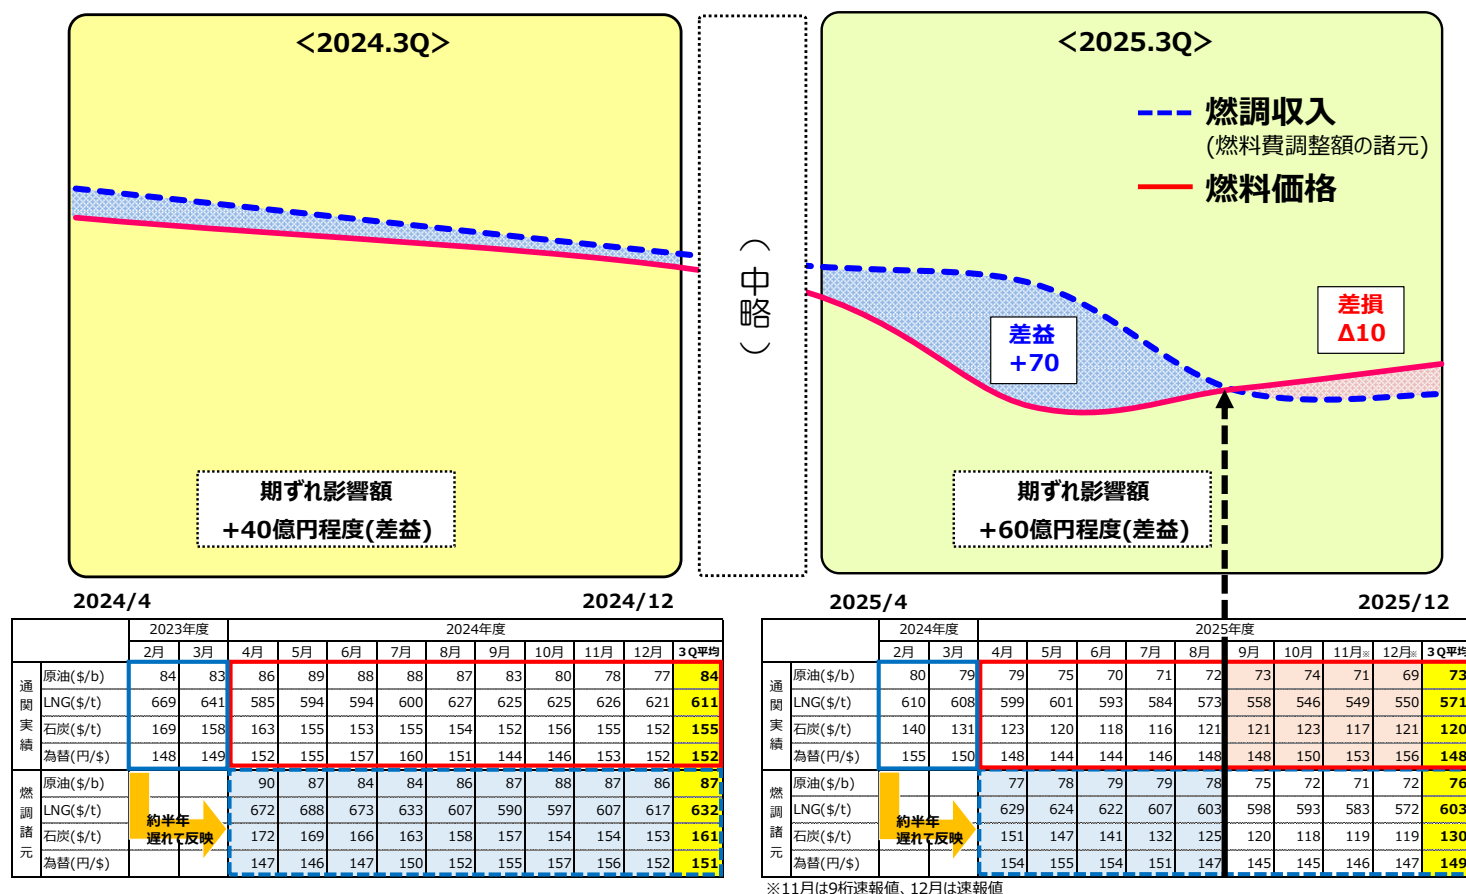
＜2024.3Q＞

期ずれ影響額
+40億円程度(差益)

2024/4　2024/12

（中略）

＜2025.3Q＞

燃調収入
(燃料費調整額の諸元)
燃料価格

差益
+70

差損
Δ10

期ずれ影響額
+60億円程度(差益)

2025/4　2025/12

| | | 2023年度 2月 | 3月 | 2024年度 4月 | 5月 | 6月 | 7月 | 8月 | 9月 | 10月 | 11月 | 12月 | 3Q平均 |
|---|---|---|---|---|---|---|---|---|---|---|---|---|---|
| 通関実績 | 原油($/b) | 84 | 83 | 86 | 89 | 88 | 88 | 87 | 83 | 80 | 78 | 77 | 84 |
| | LNG($/t) | 669 | 641 | 585 | 594 | 594 | 600 | 627 | 625 | 625 | 626 | 621 | 611 |
| | 石炭($/t) | 169 | 158 | 163 | 155 | 153 | 155 | 154 | 152 | 156 | 155 | 152 | 155 |
| | 為替(円/$) | 148 | 149 | 152 | 155 | 157 | 160 | 151 | 144 | 146 | 153 | 152 | 152 |
| 燃調諸元 | 原油($/b) | 約半年遅れて反映 | | 90 | 87 | 84 | 84 | 86 | 87 | 88 | 87 | 86 | 87 |
| | LNG($/t) | | | 672 | 688 | 673 | 633 | 607 | 590 | 597 | 607 | 617 | 632 |
| | 石炭($/t) | | | 172 | 169 | 166 | 163 | 158 | 157 | 154 | 154 | 153 | 161 |
| | 為替(円/$) | | | 147 | 146 | 147 | 150 | 152 | 155 | 157 | 156 | 152 | 151 |

| | | 2024年度 2月 | 3月 | 2025年度 4月 | 5月 | 6月 | 7月 | 8月 | 9月 | 10月 | 11月※ | 12月※ | 3Q平均 |
|---|---|---|---|---|---|---|---|---|---|---|---|---|---|
| 通関実績 | 原油($/b) | 80 | 79 | 79 | 75 | 70 | 71 | 72 | 73 | 74 | 71 | 69 | 73 |
| | LNG($/t) | 610 | 608 | 599 | 601 | 593 | 584 | 573 | 558 | 546 | 549 | 550 | 571 |
| | 石炭($/t) | 140 | 131 | 123 | 120 | 118 | 116 | 121 | 121 | 123 | 117 | 121 | 120 |
| | 為替(円/$) | 155 | 150 | 148 | 144 | 144 | 146 | 148 | 148 | 150 | 153 | 156 | 148 |
| 燃調諸元 | 原油($/b) | 約半年遅れて反映 | | 77 | 78 | 79 | 79 | 78 | 75 | 72 | 71 | 72 | 76 |
| | LNG($/t) | | | 629 | 624 | 622 | 607 | 603 | 598 | 593 | 583 | 572 | 603 |
| | 石炭($/t) | | | 151 | 147 | 141 | 132 | 125 | 120 | 118 | 119 | 119 | 130 |
| | 為替(円/$) | | | 154 | 155 | 154 | 151 | 147 | 145 | 145 | 146 | 147 | 149 |

※11月は9桁速報値、12月は速報値